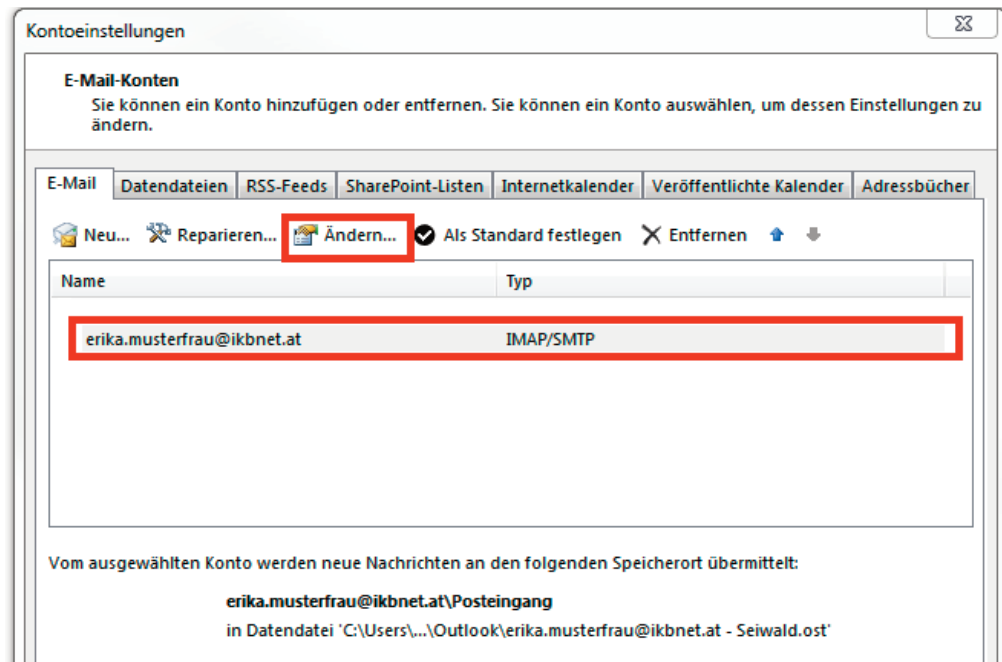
Kontoeinstellungen

E-Mail-Konten
Sie können ein Konto hinzufügen oder entfernen. Sie können ein Konto auswählen, um dessen Einstellungen zu ändern.

E-Mail | Datendateien | RSS-Feeds | SharePoint-Listen | Internetkalender | Veröffentlichte Kalender | Adressbücher

Neu... Reparieren... Ändern... Als Standard festlegen Entfernen

| Name | Typ |
|---|---|
| erika.musterfrau@ikbnet.at | IMAP/SMTP |

Vom ausgewählten Konto werden neue Nachrichten an den folgenden Speicherort übermittelt:

erika.musterfrau@ikbnet.at\Posteingang
in Datendatei 'C:\Users\...\Outlook\erika.musterfrau@ikbnet.at - Seiwald.ost'